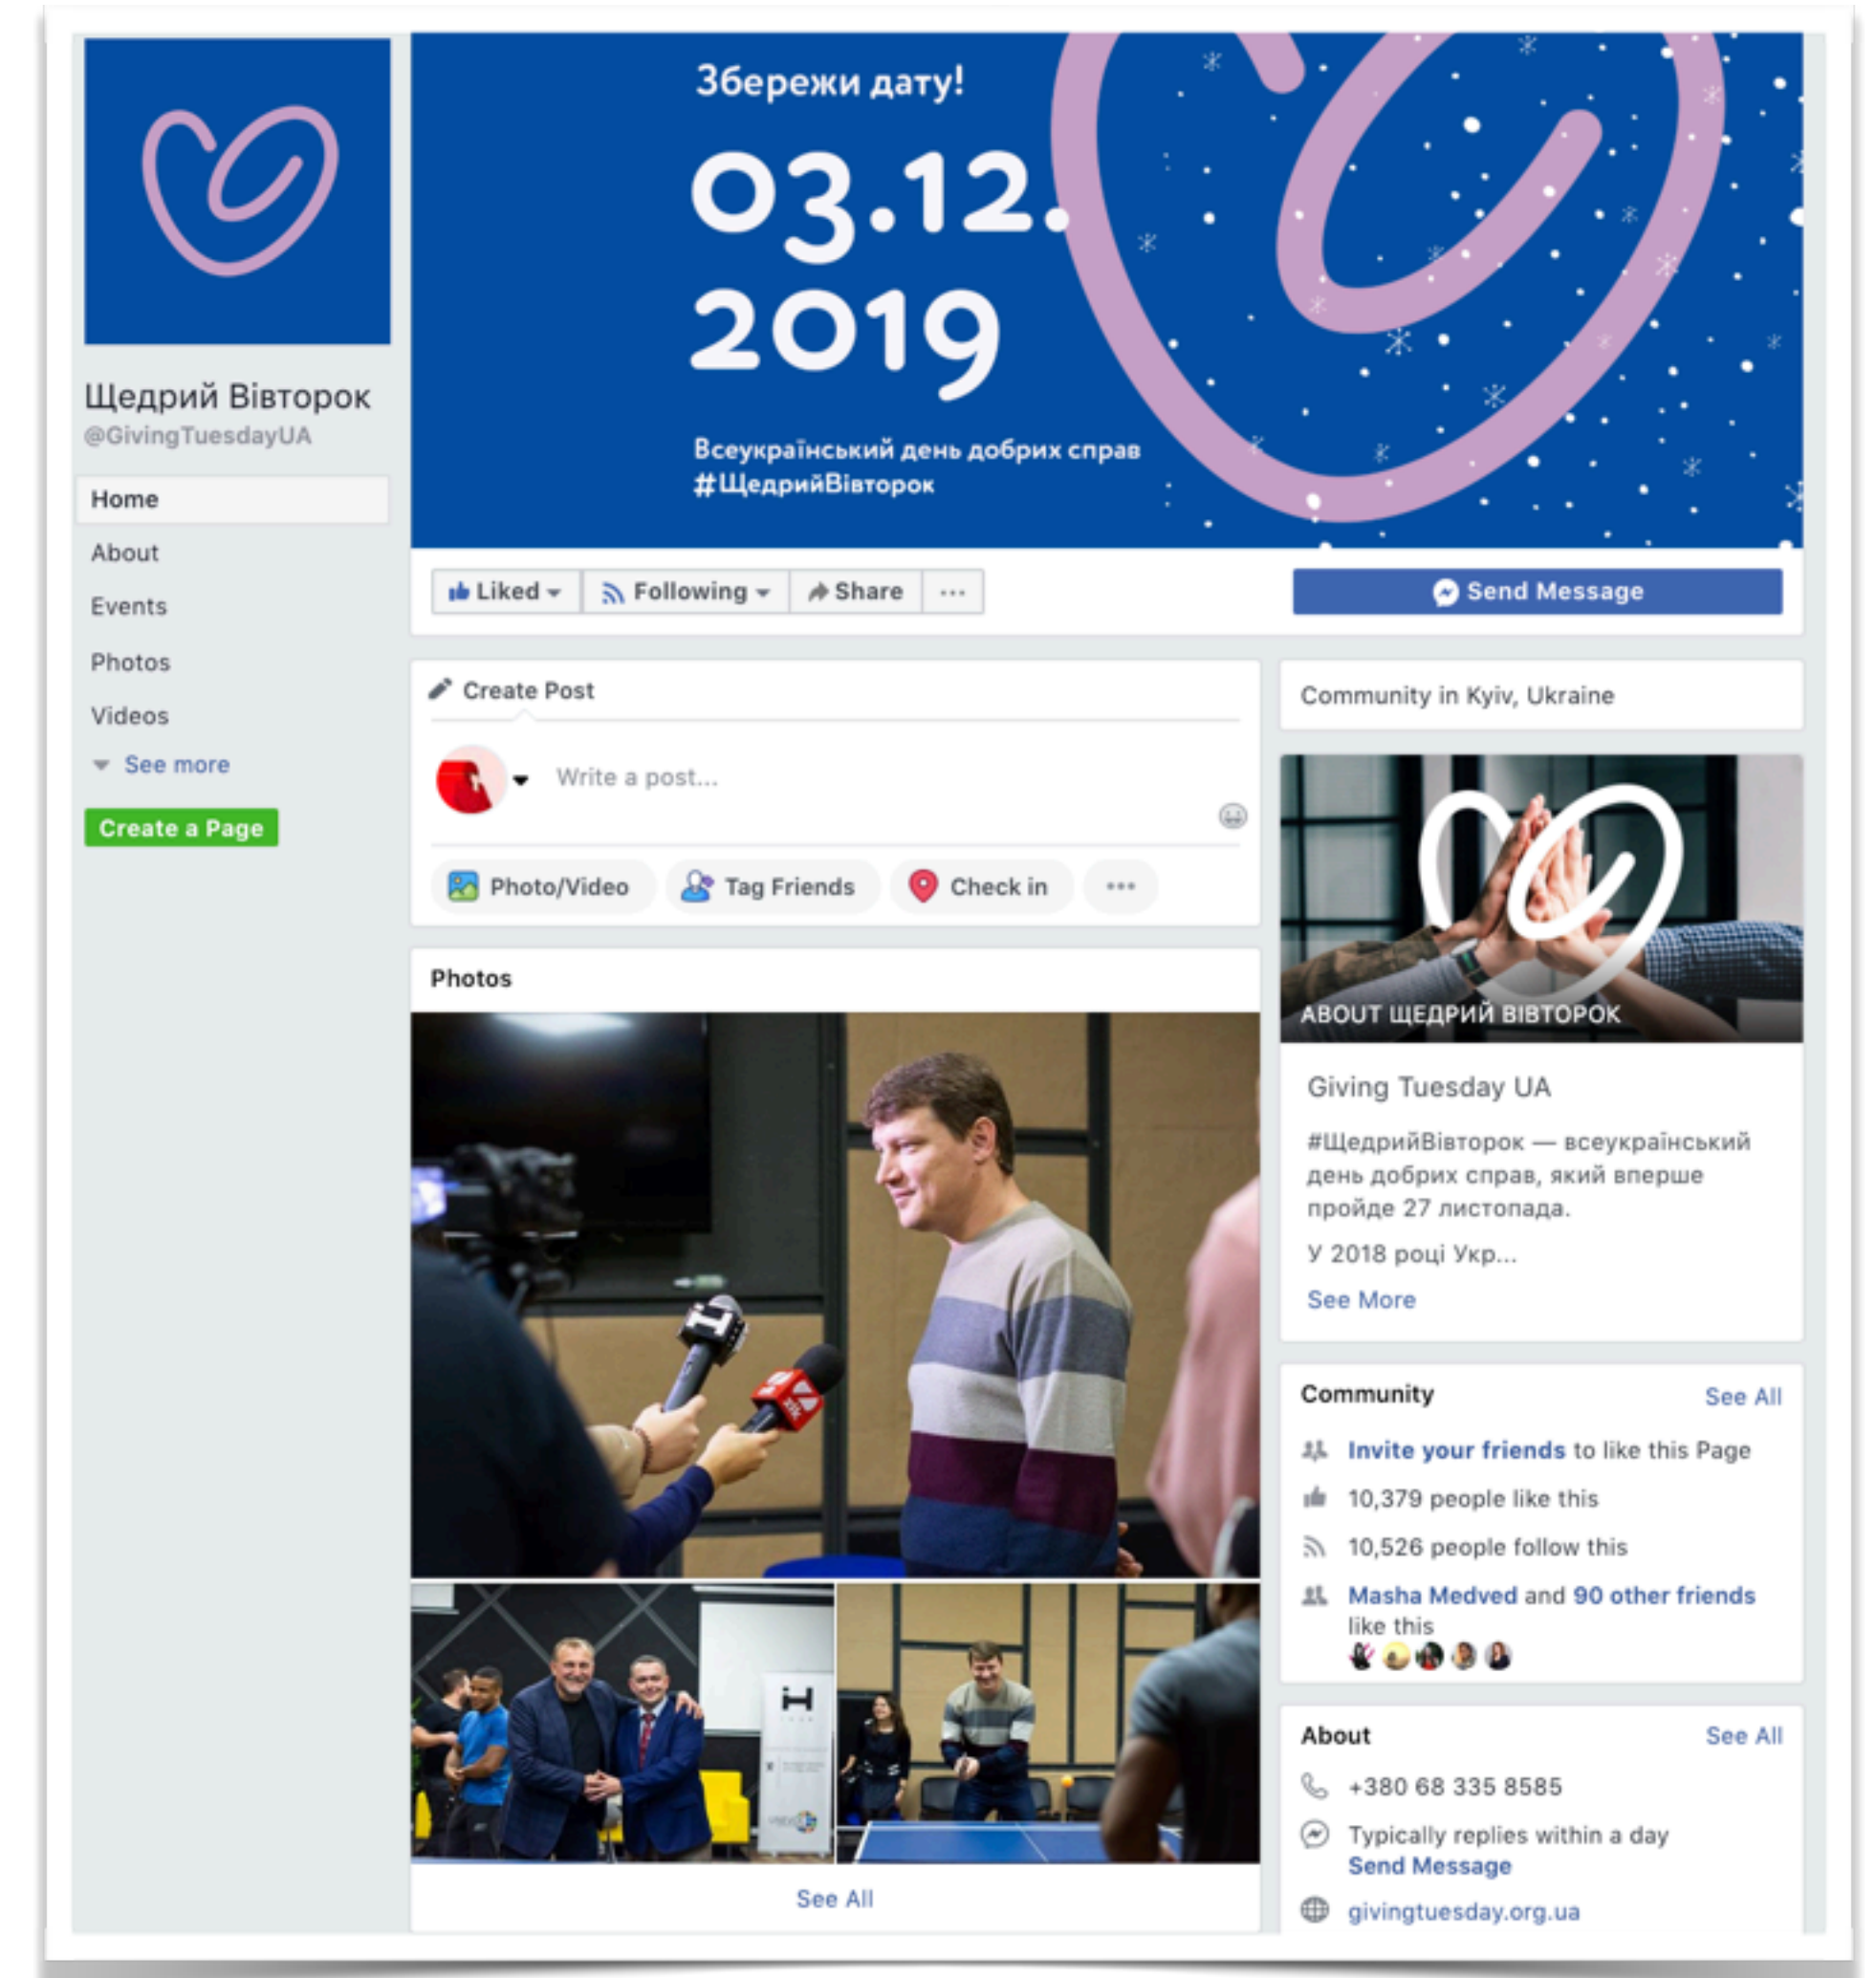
Щедрий Вівторок
@GivingTuesdayUA

Home
About
Events
Photos
Videos
See more
Create a Page

Збережи дату!
03.12.
2019
Всеукраїнський день добрих справ
#ЩедрийВівторок

Liked
Following
Share
...
Send Message

Create Post
Write a post...
Photo/Video
Tag Friends
Check in
...

Photos
See All

Community in Kyiv, Ukraine

ABOUT ЩЕДРИЙ ВІВТОРОК
Giving Tuesday UA
#ЩедрийВівторок — всеукраїнський день добрих справ, який вперше пройде 27 листопада.
У 2018 році Укр...
See More

Community
See All
Invite your friends to like this Page
10,379 people like this
10,526 people follow this
Masha Medved and 90 other friends like this

About
See All
+380 68 335 8585
Typically replies within a day
Send Message
givingtuesday.org.ua